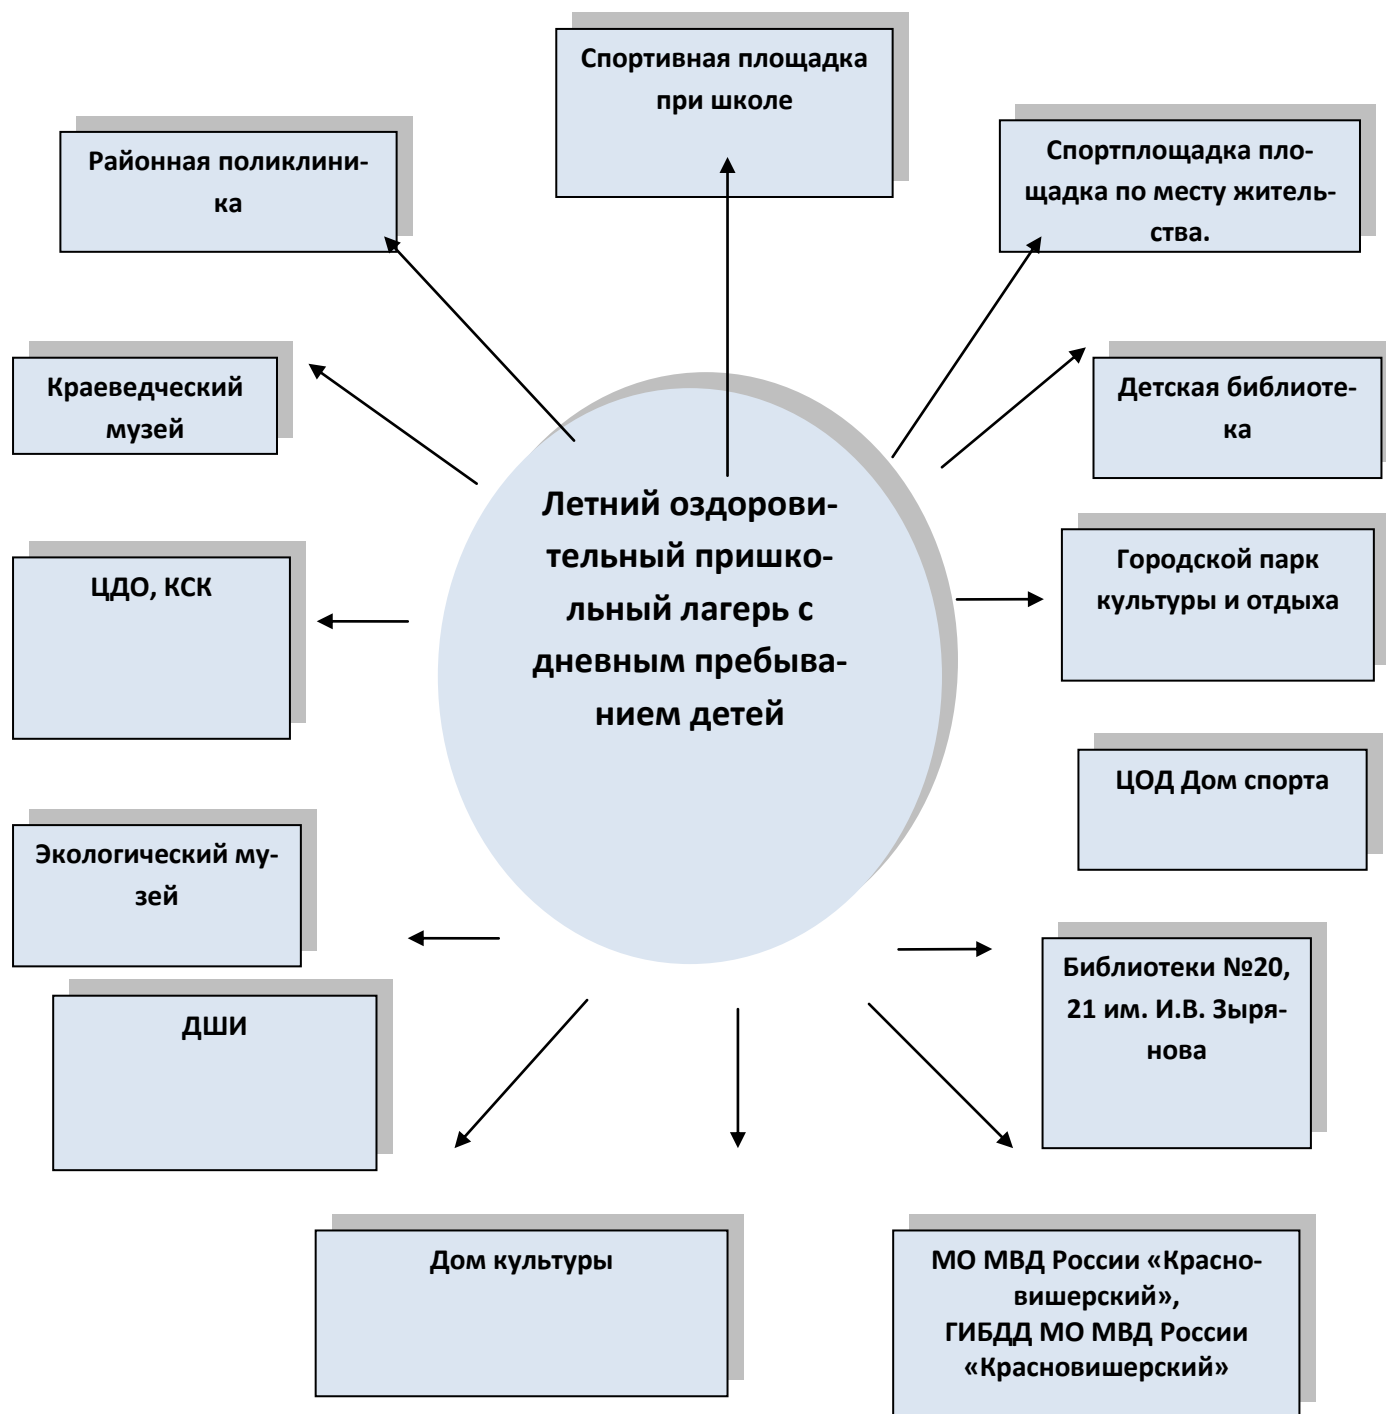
Спортивная площадка при школе

Районная поликлиника

Спортплощадка площадка по месту жительства.

Краеведческий музей

Детская библиотека

Летний оздоровительный пришкольный лагерь с дневным пребыванием детей

ЦДО, КСК

Городской парк культуры и отдыха

ЦОД Дом спорта

Экологический музей

ДШИ

Библиотеки №20, 21 им. И.В. Зырянова

Дом культуры

МО МВД России «Красновишерский», ГИБДД МО МВД России «Красновишерский»